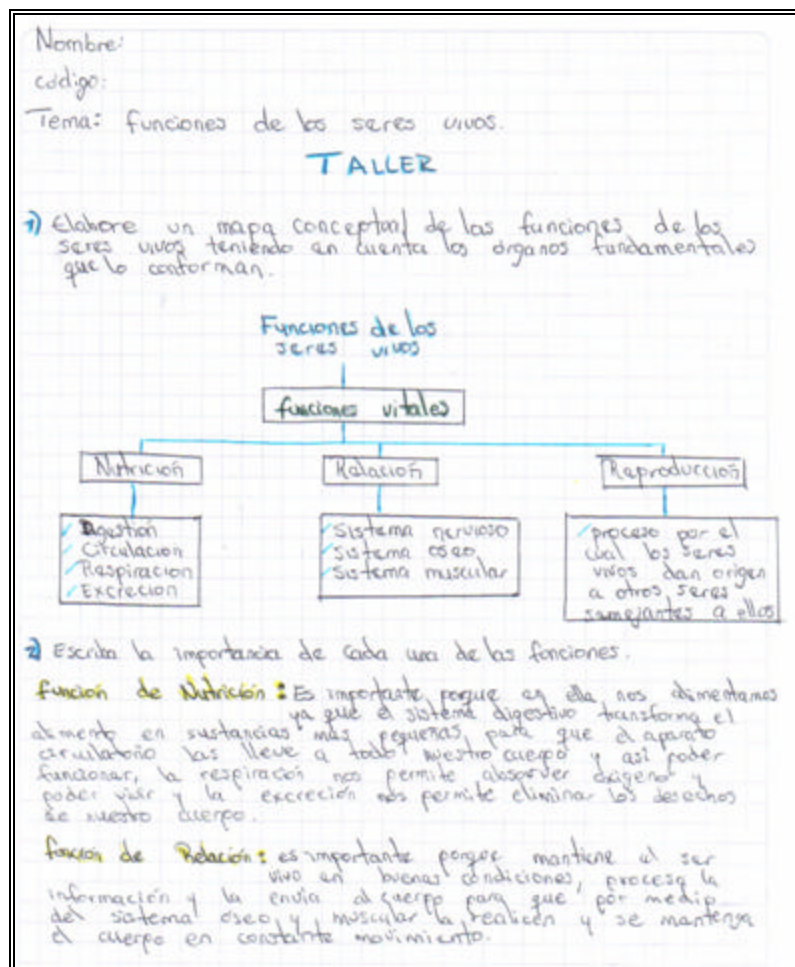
Nombre:
codigo:
Tema: funciones de los seres vivos.

TALLER

1) Elabore un mapa conceptual de las funciones de los seres vivos teniendo en cuenta los organos fundamentales que lo conforman.

Funciones de los seres vivos

funciones vitales

Nutricion

Relacion

Reproduccion

Digestion
Circulacion
Respiracion
Excrecion

Sistema nervioso
Sistema oseo
Sistema muscular

proceso por el cual los seres vivos dan origen a otros seres semejantes a ellos

2) Escriba la importancia de cada una de las funciones.

funcion de Nutricion: Es importante porque en ella nos alimentamos ya que el sistema digestivo transforma el alimento en sustancias mas pequeñas, para que el aparato circulatorio las lleve a todo nuestro cuerpo y asi poder funcionar, la respiracion nos permite absorver oxigeno y poder vivir y la excrecion nos permite eliminar los desechos de nuestro cuerpo.

funcion de Relacion: es importante porque mantiene al ser vivo en buenas condiciones, procesa la informacion y la envia al cuerpo para que por medio del sistema oseo y muscular la realicen y se mantenga el cuerpo en constante movimiento.